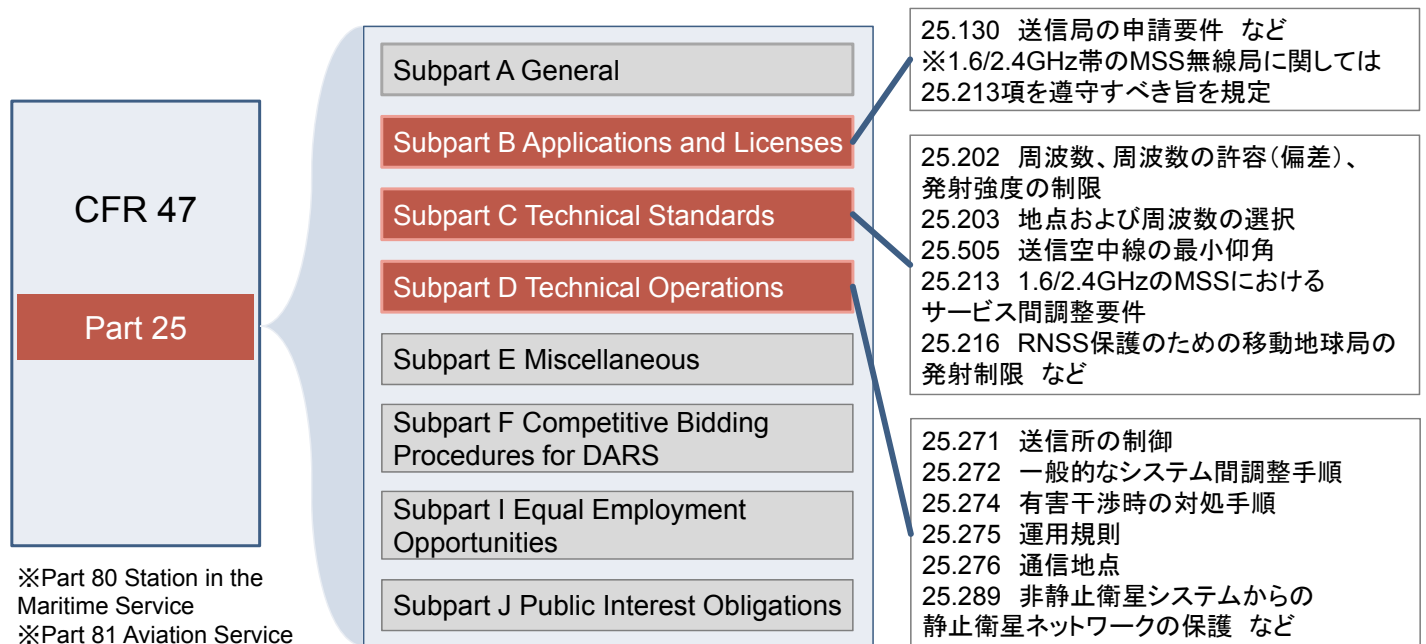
CFR 47

Part 25

※Part 80 Station in the Maritime Service
※Part 81 Aviation Service

Subpart A General

Subpart B Applications and Licenses

Subpart C Technical Standards

Subpart D Technical Operations

Subpart E Miscellaneous

Subpart F Competitive Bidding Procedures for DARS

Subpart I Equal Employment Opportunities

Subpart J Public Interest Obligations

25.130 送信局の申請要件 など
※1.6/2.4GHz帯のMSS無線局に関しては25.213項を遵守すべき旨を規定

25.202 周波数、周波数の許容(偏差)、発射強度の制限
25.203 地点および周波数の選択
25.505 送信空中線の最小仰角
25.213 1.6/2.4GHzのMSSにおけるサービス間調整要件
25.216 RNSS保護のための移動地球局の発射制限 など

25.271 送信所の制御
25.272 一般的なシステム間調整手順
25.274 有害干渉時の対処手順
25.275 運用規則
25.276 通信地点
25.289 非静止衛星システムからの静止衛星ネットワークの保護 など